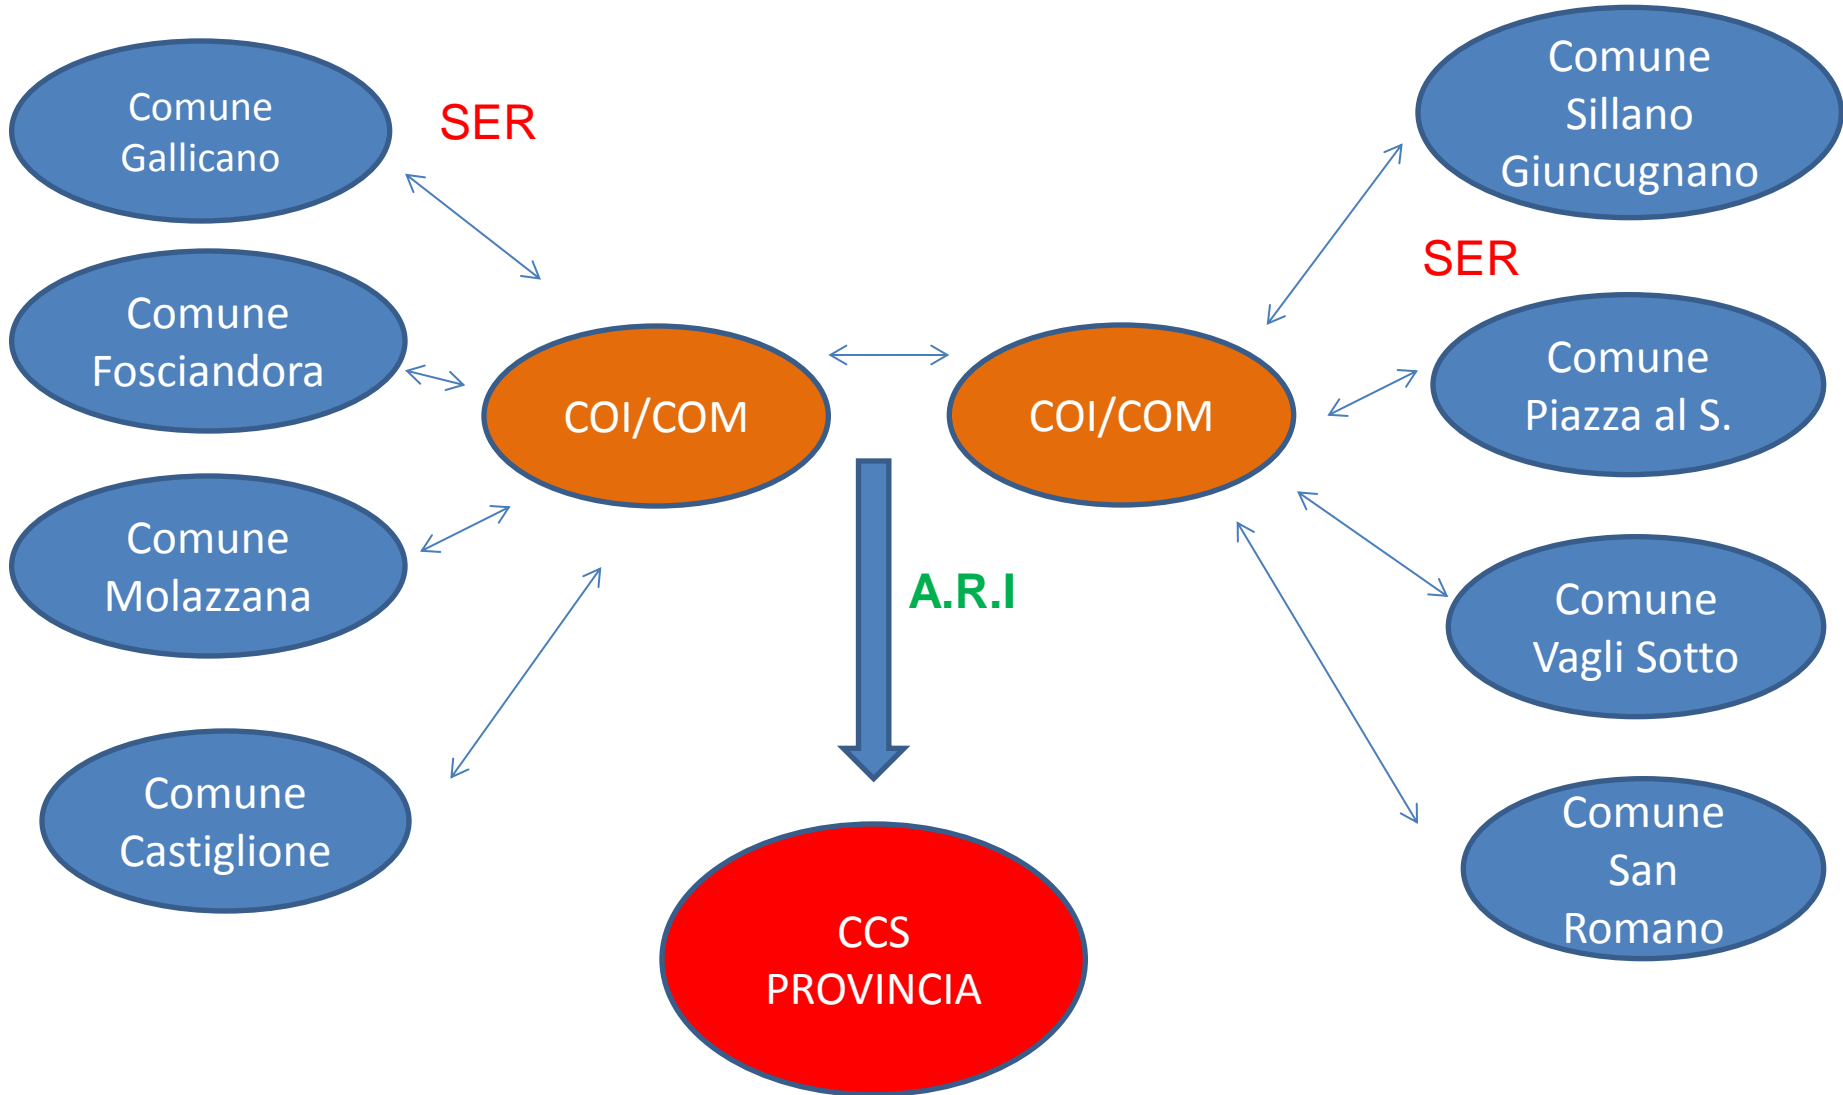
Comune Gallicano

SER

Comune Sillano Giuncugnano

SER

Comune Fosciandora

COI/COM

COI/COM

Comune Piazza al S.

Comune Molazzana

A.R.I

Comune Vagli Sotto

Comune Castiglione

Comune San Romano

CCS PROVINCIA